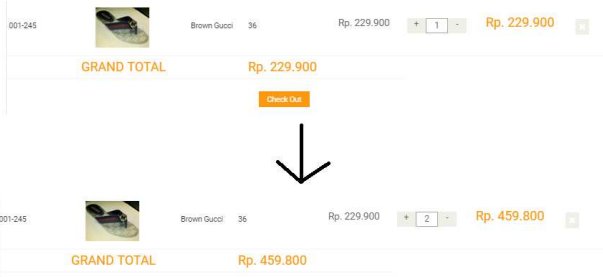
| 001-245 | | Brown Gucci | 36 | Rp. 229.900 | + 1 - | Rp. 229.900 |
|---|---|---|---|---|---|---|

GRAND TOTAL Rp. 229.900

Check Out

| 001-245 | | Brown Gucci | 36 | Rp. 229.900 | + 2 - | Rp. 459.800 |
|---|---|---|---|---|---|---|

GRAND TOTAL Rp. 459.800